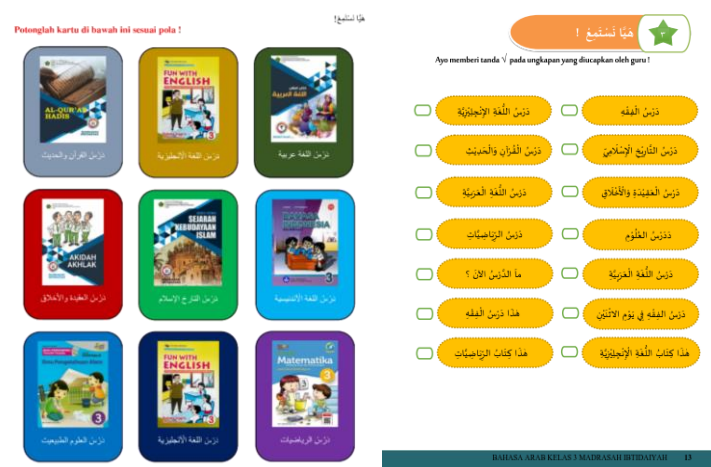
هَيَّا نَسْتَمِعْ !

Potonglah kartu di bawah ini sesuai pola !

AL-QUR'AN HADIS
دَرْسُ القُرآنِ والحَدِيث

FUN WITH ENGLISH
دَرْسُ اللغة الإنجليزية

اللغة العربية
دَرْسُ اللغة عربية

AKIDAH AKHLAK
دَرْسُ العقيدة والأخلاق

SEJARAH KEBUDAYAAN ISLAM
دَرْسُ التاريخ الإسلام

BAHASA INDONESIA
دَرْسُ اللغة الأندونيسية

Ilmu Pengetahuan Alam
دَرْسُ العلوم الطبيعية

FUN WITH ENGLISH
دَرْسُ اللغة الأنجليزية

Matematika
دَرْسُ الرياضيات

٣ هَيَّا نَسْتَمِعْ !

Ayo memberi tanda √ pada ungkapan yang diucapkan oleh guru !

دَرْسُ الفِقْه
دَرْسُ اللُّغَةِ الإِنْجِلِيزِيَّة
دَرْسُ التَّارِيخِ الإِسْلامِي
دَرْسُ القُرْآنِ وَالحَدِيث
دَرْسُ العَقِيدَةِ وَالأَخْلاق
دَرْسُ اللُّغَةِ العَرَبِيَّة
دَرْسُ العُلُوم
دَرْسُ الرِّيَاضِيَّات
دَرْسُ اللُّغَةِ العَرَبِيَّة
مَا الدَّرْسُ الآن ؟
دَرْسُ الفِقْهِ فِي يَوْمِ الاثْنَيْن
هَذَا دَرْسُ الفِقْه
هَذَا كِتَابُ اللُّغَةِ الإِنْجِلِيزِيَّة
هَذَا كِتَابُ الرِّيَاضِيَّات

BAHASA ARAB KELAS 3 MADRASAH IBTIDAIYAH 13